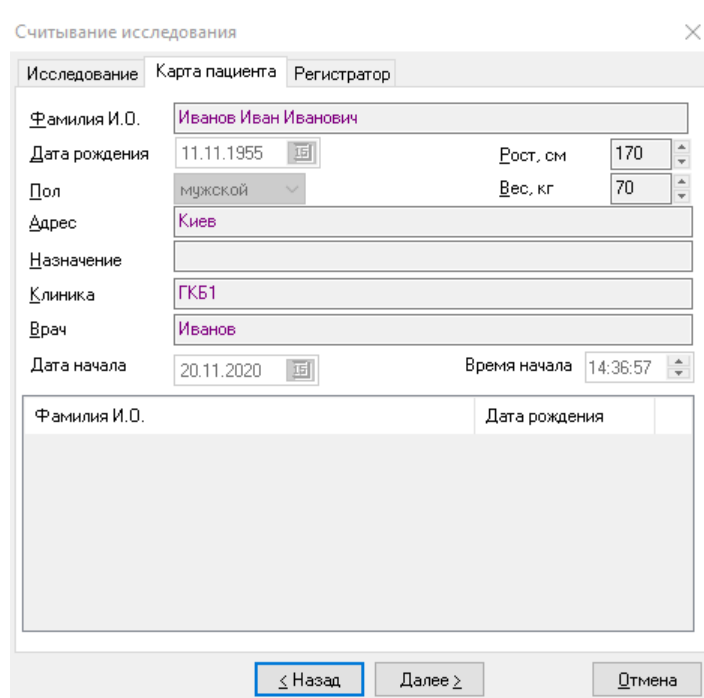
Считывание исследования

Исследование | Карта пациента | Регистратор

Фамилия И.О. Иванов Иван Иванович

Дата рождения 11.11.1955

Рост, см 170

Пол мужской

Вес, кг 70

Адрес Киев

Назначение

Клиника ГКБ1

Врач Иванов

Дата начала 20.11.2020

Время начала 14:36:57

| Фамилия И.О. | Дата рождения |
|---|---|

< Назад | Далее > | Отмена